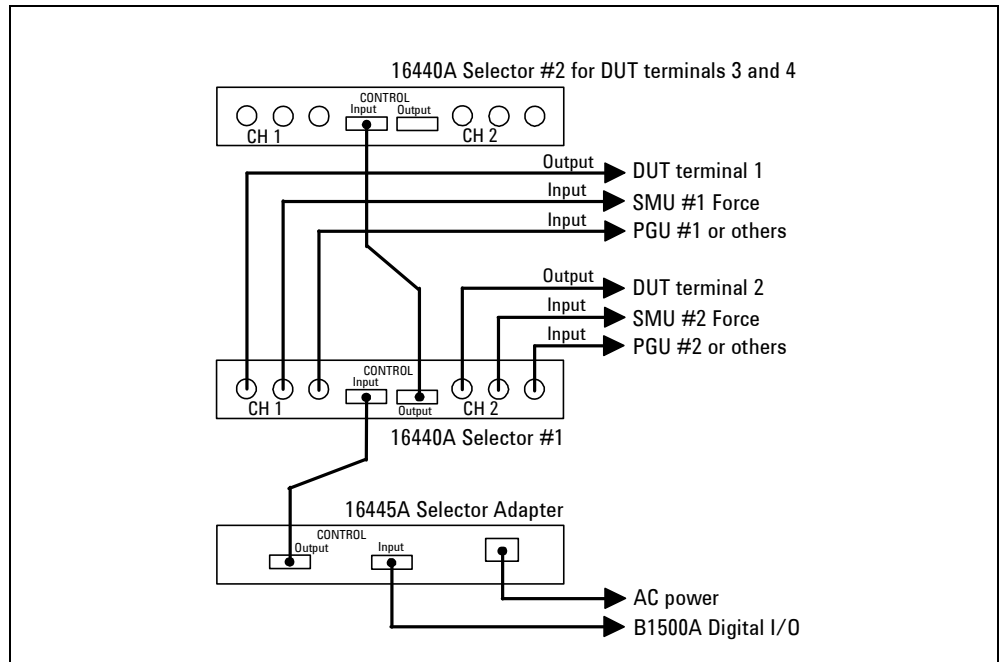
16440A Selector #2 for DUT terminals 3 and 4

CONTROL
Input
Output
CH 1
CH 2

Output
DUT terminal 1
Input
SMU #1 Force
Input
PGU #1 or others

Output
DUT terminal 2
Input
SMU #2 Force
Input
PGU #2 or others

CONTROL
Input
Output
CH 1
CH 2
16440A Selector #1

16445A Selector Adapter
CONTROL
Output
Input

AC power
B1500A Digital I/O